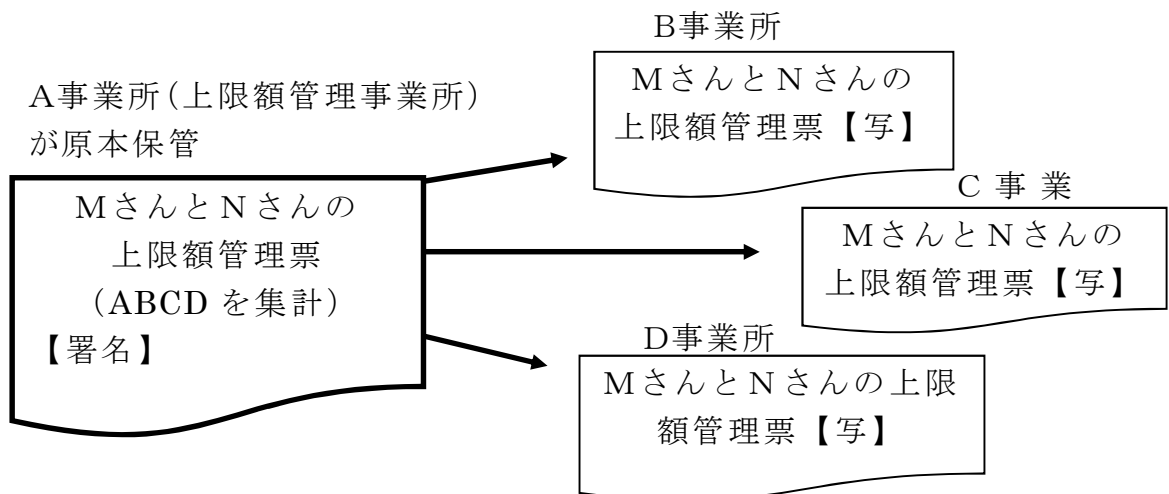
A事業所(上限額管理事業所)が原本保管

MさんとNさんの上限額管理票(ABCD を集計)
【署名】

B事業所

MさんとNさんの上限額管理票【写】

C 事 業

MさんとNさんの上限額管理票【写】

D事業所

MさんとNさんの上限額管理票【写】